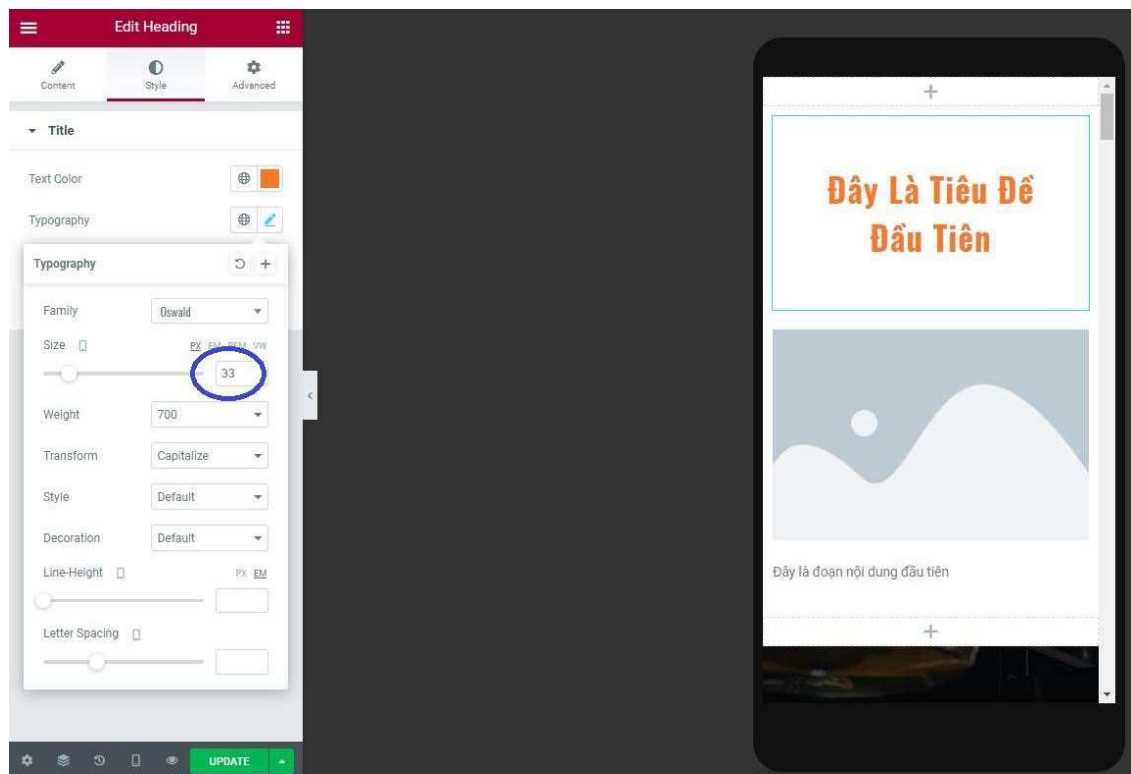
Edit Heading

Content
Style
Advanced

Title

Text Color

Typography

Typography

Family Oswald

Size PX EM REM VW
33

Weight 700

Transform Capitalize

Style Default

Decoration Default

Line-Height PX EM

Letter Spacing

UPDATE

+

Đây Là Tiêu Đề Đầu Tiên

Đây là đoạn nội dung đầu tiên

+